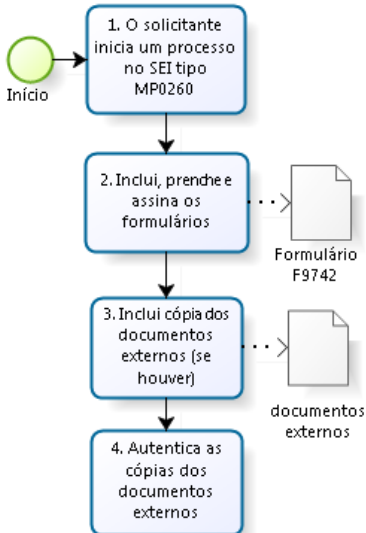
Início

1. O solicitante inicia um processo no SEI tipo MP0260

2. Inclui, prenche e assina os formulários

Formulário F9742

3. Inclui cópia dos documentos externos (se houver)

documentos externos

4. Autentica as cópias dos documentos externos